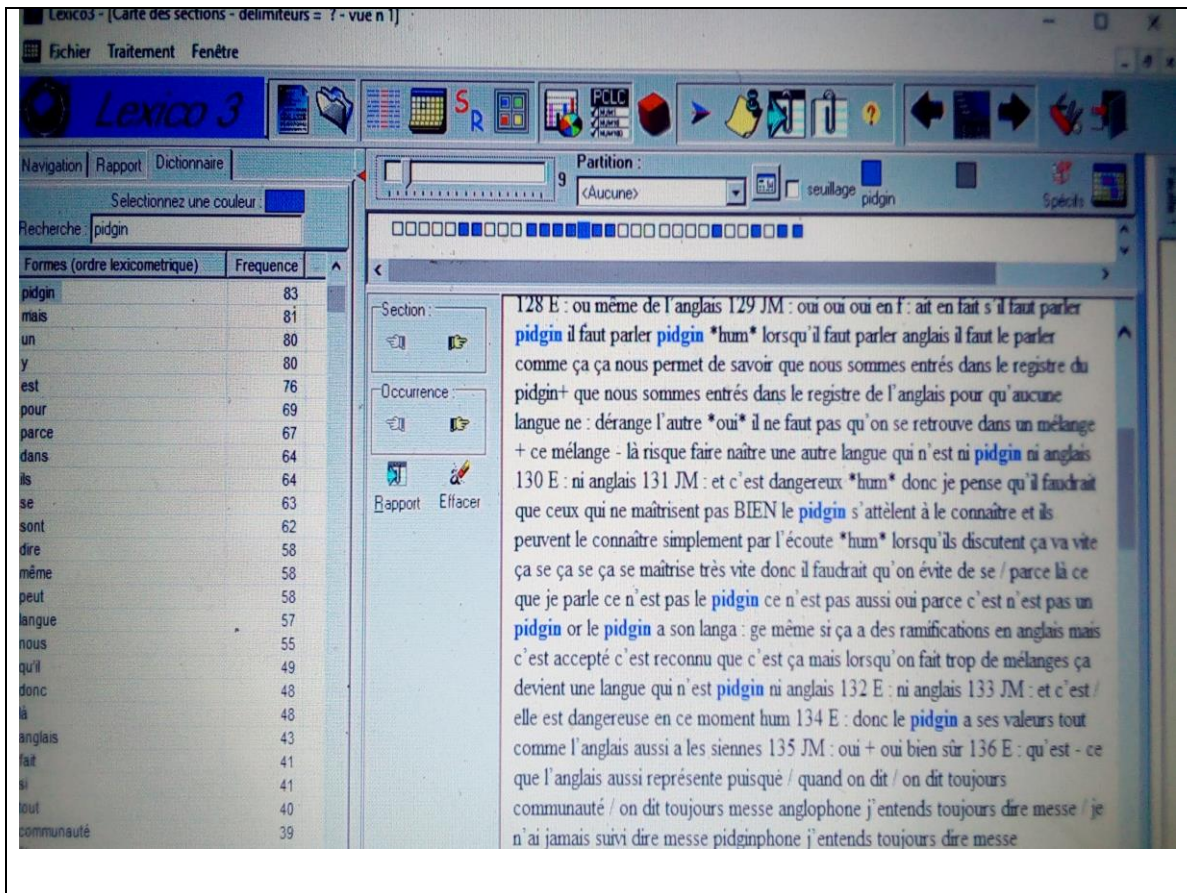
Lexico3 - [Carte des sections - delimiteurs = ? - vue n 1]

Fichier Traitement Fenêtre

Lexico 3

Navigation | Rapport | Dictionnaire

Selectionnez une couleur :

Recherche : pidgin

| Formes (ordre lexicometrique) | Frequence |
|---|---|
| pidgin | 83 |
| mais | 81 |
| un | 80 |
| y | 80 |
| est | 76 |
| pour | 69 |
| parce | 67 |
| dans | 64 |
| ils | 64 |
| se | 63 |
| sont | 62 |
| dire | 58 |
| même | 58 |
| peut | 58 |
| langue | 57 |
| nous | 55 |
| qu'il | 49 |
| donc | 48 |
| là | 48 |
| anglais | 43 |
| fait | 41 |
| si | 41 |
| tout | 40 |
| communauté | 39 |

9

Partition :

<Aucune>

seuillage pidgin

Spécifs

Section :

Occurrence :

Rapport Effacer

128 E : ou même de l'anglais 129 JM : oui oui oui en f : ait en fait s'il faut parler pidgin il faut parler pidgin *hum* lorsqu'il faut parler anglais il faut le parler comme ça ça nous permet de savoir que nous sommes entrés dans le registre du pidgin+ que nous sommes entrés dans le registre de l'anglais pour qu'aucune langue ne : dérange l'autre *oui* il ne faut pas qu'on se retrouve dans un mélange + ce mélange - là risque faire naître une autre langue qui n'est ni pidgin ni anglais 130 E : ni anglais 131 JM : et c'est dangereux *hum* donc je pense qu'il faudrait que ceux qui ne maîtrisent pas BIEN le pidgin s'attèlent à le connaître et ils peuvent le connaître simplement par l'écoute *hum* lorsqu'ils discutent ça va vite ça se ça se ça se maîtrise très vite donc il faudrait qu'on évite de se / parce là ce que je parle ce n'est pas le pidgin ce n'est pas aussi oui parce c'est n'est pas un pidgin or le pidgin a son langa : ge même si ça a des ramifications en anglais mais c'est accepté c'est reconnu que c'est ça mais lorsqu'on fait trop de mélanges ça devient une langue qui n'est pidgin ni anglais 132 E : ni anglais 133 JM : et c'est / elle est dangereuse en ce moment hum 134 E : donc le pidgin a ses valeurs tout comme l'anglais aussi a les siennes 135 JM : oui + oui bien sûr 136 E : qu'est - ce que l'anglais aussi représente puisque / quand on dit / on dit toujours communauté / on dit toujours messe anglophone j'entends toujours dire messe / je n'ai jamais suivi dire messe pidginphone j'entends toujours dire messe